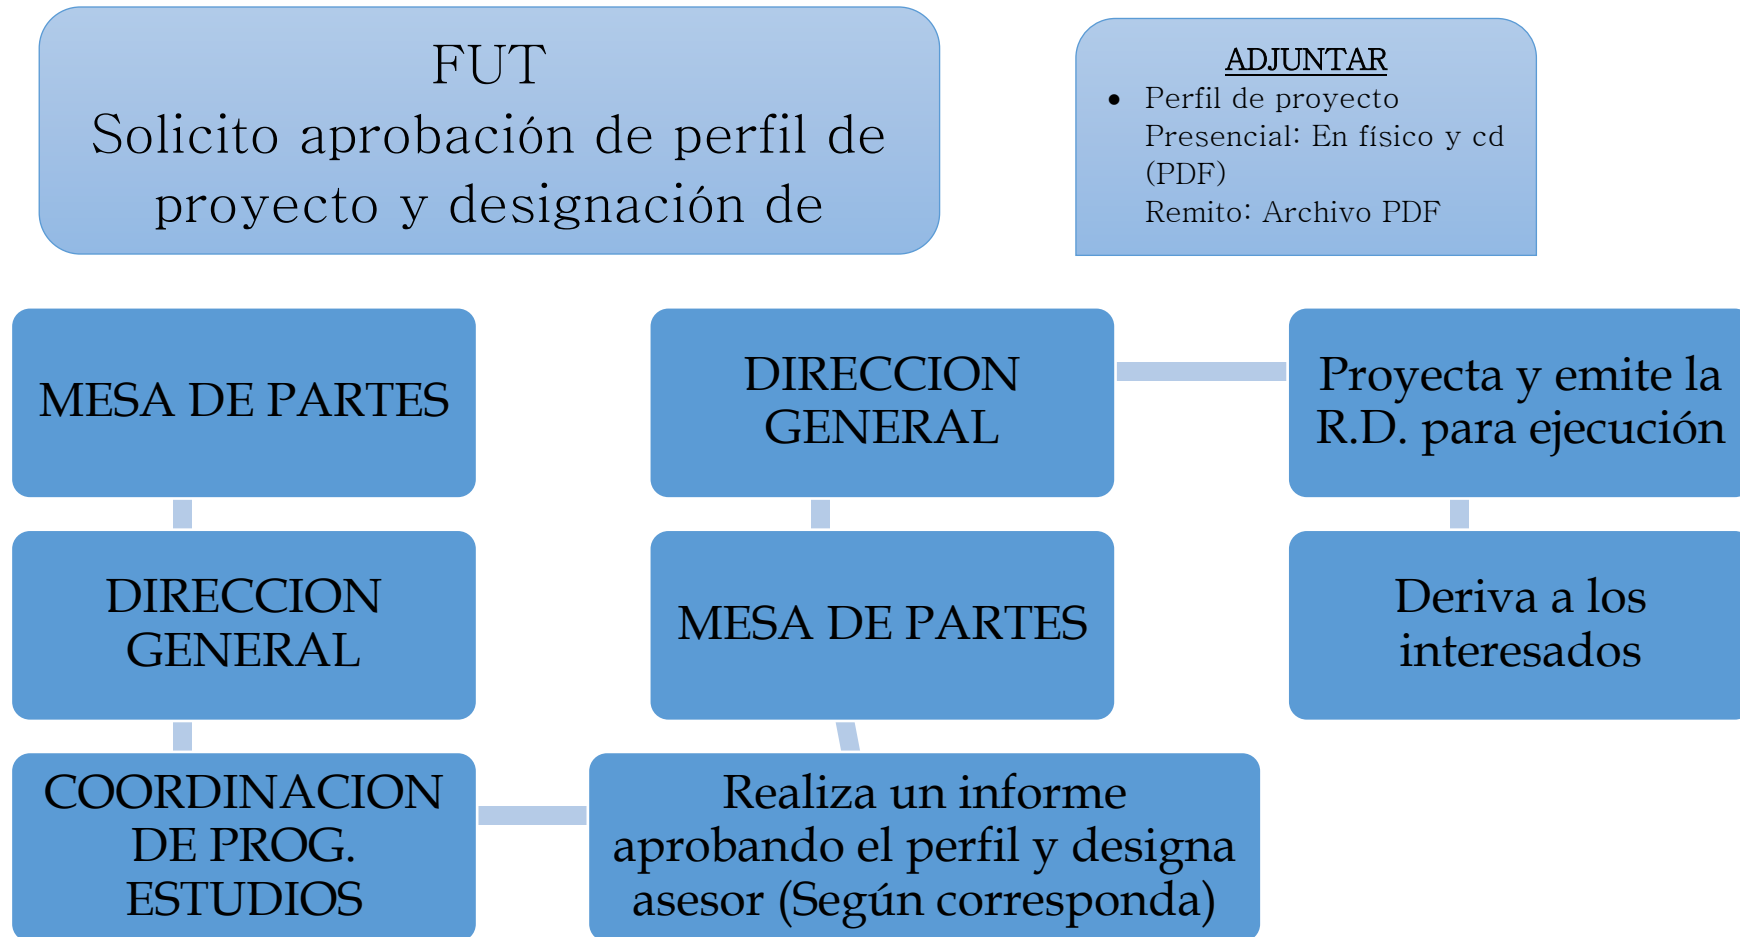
FUT
Solicito aprobación de perfil de proyecto y designación de

ADJUNTAR
• Perfil de proyecto
Presencial: En físico y cd (PDF)
Remito: Archivo PDF

MESA DE PARTES

DIRECCION GENERAL

COORDINACION DE PROG. ESTUDIOS

Realiza un informe aprobando el perfil y designa asesor (Según corresponda)

MESA DE PARTES

DIRECCION GENERAL

Proyecta y emite la R.D. para ejecución

Deriva a los interesados